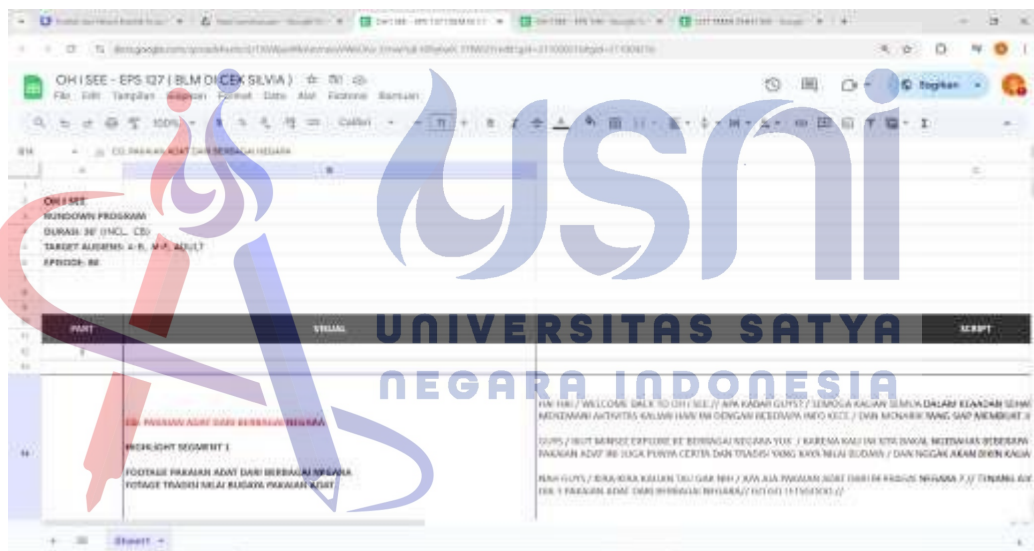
OH I SEE - EPS 127 ( BLM DI CEK SILVIA )

File Edit Tampilan Sisipkan Format Data Alat Ekstensi Bantuan

Bagikan

100%

Calibri

11

CO. PAKAIAN ADAT DARI BERBAGAI NEGARA

OH I SEE
RUNDOWN PROGRAM
DURASI: 30' (INCL. CB)
TARGET AUDIENS: A-B, M-F, ADULT
EPISODE: 88

| PART | VISUAL | SCRIPT |
|---|---|---|
| 3 | | |
| | CO. PAKAIAN ADAT DARI BERBAGAI NEGARA<br><br>HIGHLIGHT SEGMENT 1<br><br>FOOTAGE PAKAIAN ADAT DARI BERBAGAI NEGARA<br>FOTAGE TRADISI NILAI BUDAYA PAKAIAN ADAT | HAI HAI / WELCOME BACK TO OH I SEE // APA KABAR GUYS? / SEMOGA KALIAN SEMUA DALAM KEADAAN SEHAT MENEMANI AKTIVITAS KALIAN HARI INI DENGAN BEBERAPA INFO KECE / DAN MENARIK YANG SIAP MEMBUAT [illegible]<br><br>GUYS / IKUT MIMSEE EXPLORE KE BERBAGAI NEGARA YUK / KARENA KALI INI KITA BAKAL MEMBAHAS BEBERAPA PAKAIAN ADAT INI JUGA PUNYA CERITA DAN TRADISI YANG KAYA NILAI BUDAYA / DAN NGGAK AKAN BIKIN KALIAN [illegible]<br><br>NAH GUYS / KIRA-KIRA KALIAN TAU GAK NIH / APA AJA PAKAIAN ADAT DARI DI PELBAGAI NEGARA ? // TENANG AJA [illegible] 5 PAKAIAN ADAT DARI BERBAGAI NEGARA // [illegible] |

UNIVERSITAS SATYA NEGARA INDONESIA

Sheet1